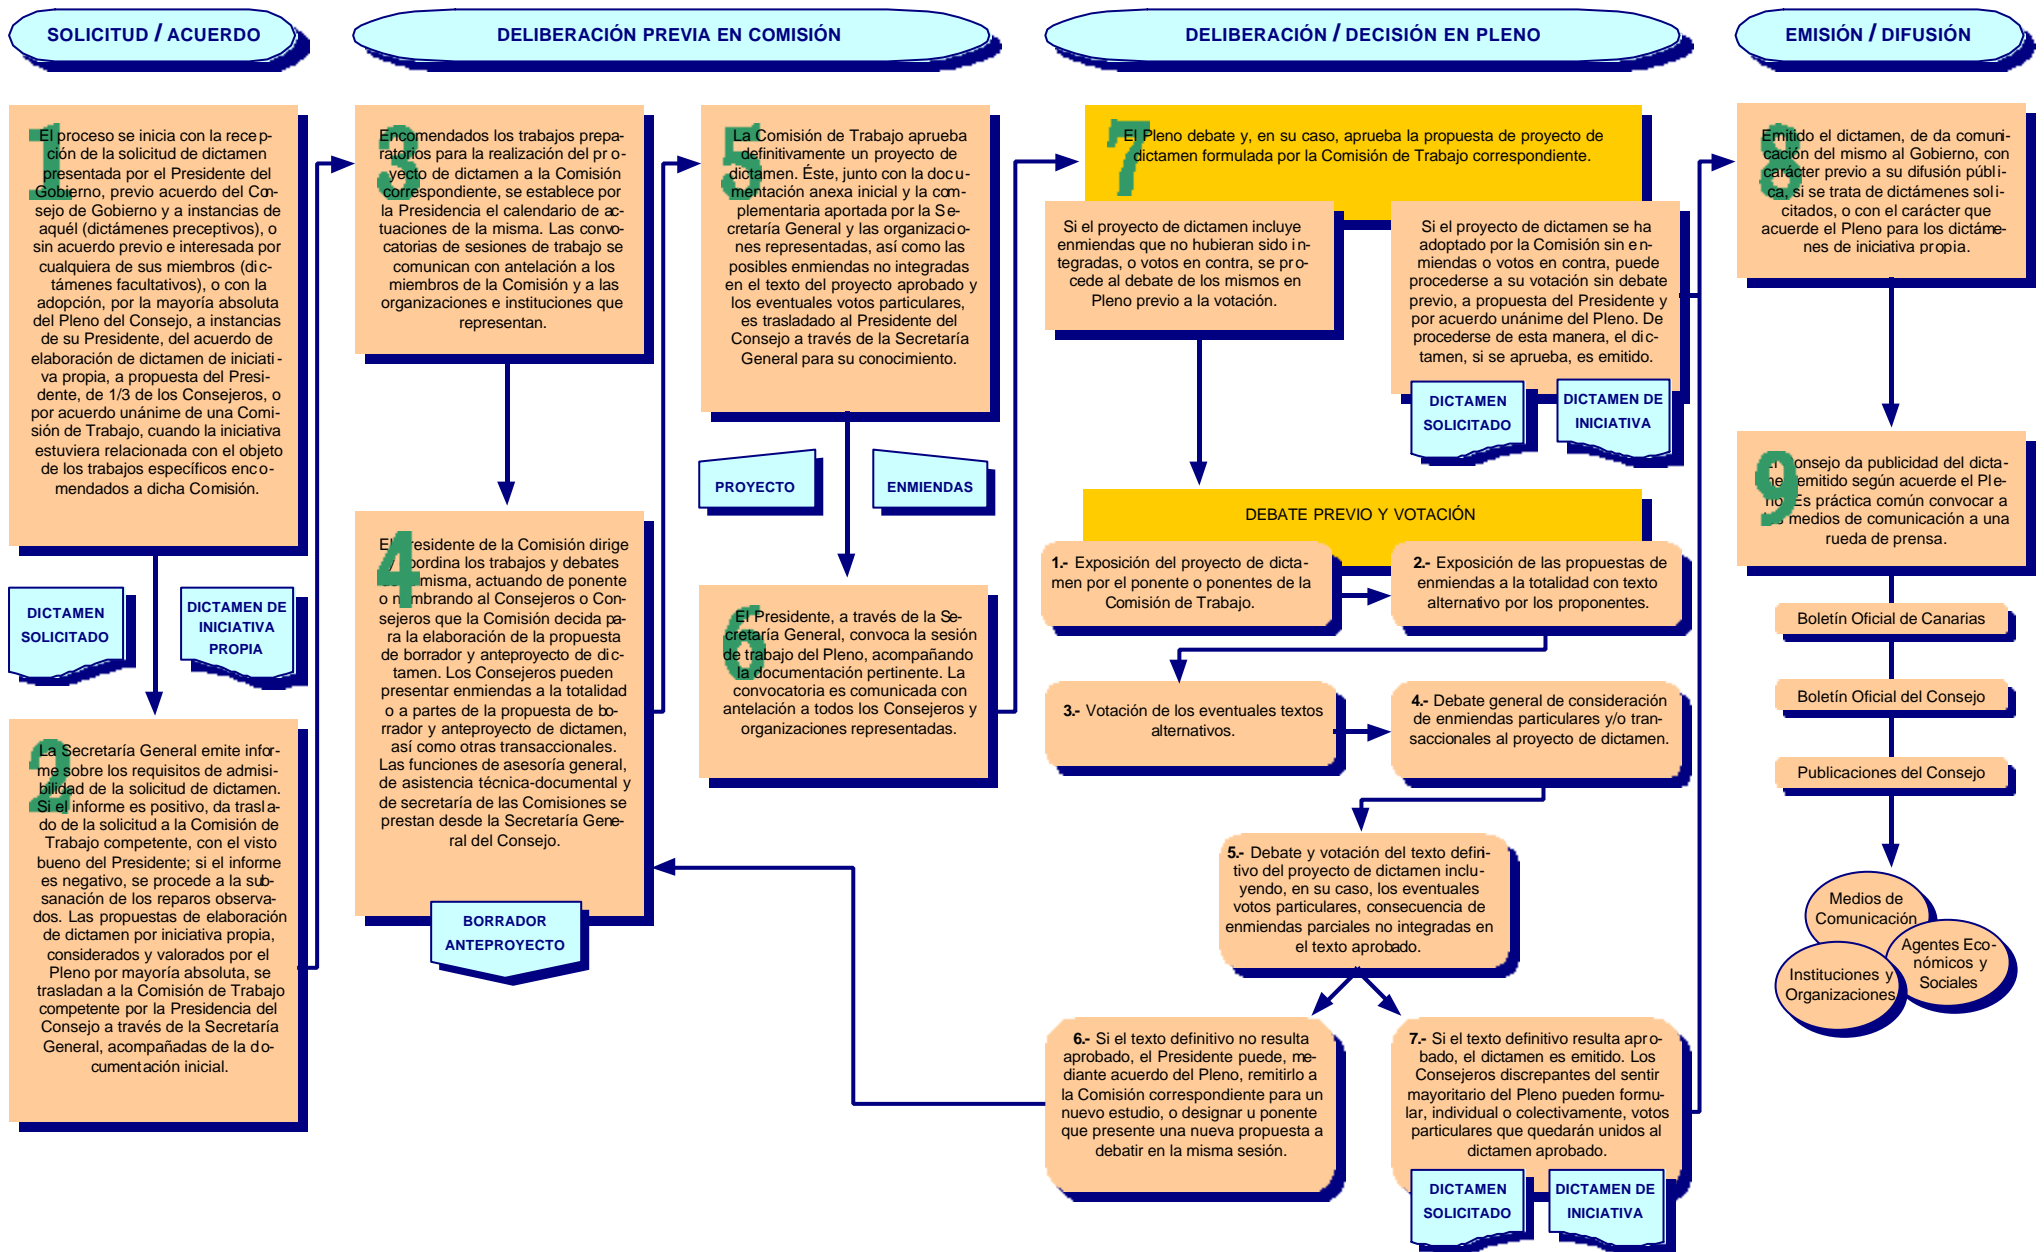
SOLICITUD / ACUERDO

DELIBERACIÓN PREVIA EN COMISIÓN

DELIBERACIÓN / DECISIÓN EN PLENO

EMISIÓN / DIFUSIÓN

1 El proceso se inicia con la recepción de la solicitud de dictamen presentada por el Presidente del Gobierno, previo acuerdo del Consejo de Gobierno y a instancias de aquél (dictámenes preceptivos), o sin acuerdo previo e interesada por cualquiera de sus miembros (dictámenes facultativos), o con la adopción, por la mayoría absoluta del Pleno del Consejo, a instancias de su Presidente, del acuerdo de elaboración de dictamen de iniciativa propia, a propuesta del Presidente, de 1/3 de los Consejeros, o por acuerdo unánime de una Comisión de Trabajo, cuando la iniciativa estuviera relacionada con el objeto de los trabajos específicos encomendados a dicha Comisión.

DICTAMEN SOLICITADO

DICTAMEN DE INICIATIVA PROPIA

2 La Secretaría General emite informe sobre los requisitos de admisibilidad de la solicitud de dictamen. Si el informe es positivo, da traslado de la solicitud a la Comisión de Trabajo competente, con el visto bueno del Presidente; si el informe es negativo, se procede a la subsanación de los reparos observados. Las propuestas de elaboración de dictamen por iniciativa propia, considerados y valorados por el Pleno por mayoría absoluta, se trasladan a la Comisión de Trabajo competente por la Presidencia del Consejo a través de la Secretaría General, acompañadas de la documentación inicial.

3 Encomendados los trabajos preparatorios para la realización del proyecto de dictamen a la Comisión correspondiente, se establece por la Presidencia el calendario de actuaciones de la misma. Las convocatorias de sesiones de trabajo se comunican con antelación a los miembros de la Comisión y a las organizaciones e instituciones que representan.

4 El Presidente de la Comisión dirige y coordina los trabajos y debates de la misma, actuando de ponente o nombrando al Consejeros o Consejeros que la Comisión decida para la elaboración de la propuesta de borrador y anteproyecto de dictamen. Los Consejeros pueden presentar enmiendas a la totalidad o a partes de la propuesta de borrador y anteproyecto de dictamen, así como otras transaccionales. Las funciones de asesoría general, de asistencia técnica-documental y de secretaría de las Comisiones se prestan desde la Secretaría General del Consejo.

BORRADOR ANTEPROYECTO

5 La Comisión de Trabajo aprueba definitivamente un proyecto de dictamen. Éste, junto con la documentación anexa inicial y la complementaria aportada por la Secretaría General y las organizaciones representadas, así como las posibles enmiendas no integradas en el texto del proyecto aprobado y los eventuales votos particulares, es trasladado al Presidente del Consejo a través de la Secretaría General para su conocimiento.

PROYECTO

ENMIENDAS

6 El Presidente, a través de la Secretaría General, convoca la sesión de trabajo del Pleno, acompañando la documentación pertinente. La convocatoria es comunicada con antelación a todos los Consejeros y organizaciones representadas.

7 El Pleno debate y, en su caso, aprueba la propuesta de proyecto de dictamen formulada por la Comisión de Trabajo correspondiente.

Si el proyecto de dictamen incluye enmiendas que no hubieran sido integradas, o votos en contra, se procede al debate de los mismos en Pleno previo a la votación.

Si el proyecto de dictamen se ha adoptado por la Comisión sin enmiendas o votos en contra, puede procederse a su votación sin debate previo, a propuesta del Presidente y por acuerdo unánime del Pleno. De procederse de esta manera, el dictamen, si se aprueba, es emitido.

DICTAMEN SOLICITADO

DICTAMEN DE INICIATIVA

DEBATE PREVIO Y VOTACIÓN

1.- Exposición del proyecto de dictamen por el ponente o ponentes de la Comisión de Trabajo.

2.- Exposición de las propuestas de enmiendas a la totalidad con texto alternativo por los proponentes.

3.- Votación de los eventuales textos alternativos.

4.- Debate general de consideración de enmiendas particulares y/o transaccionales al proyecto de dictamen.

5.- Debate y votación del texto definitivo del proyecto de dictamen incluyendo, en su caso, los eventuales votos particulares, consecuencia de enmiendas parciales no integradas en el texto aprobado.

6.- Si el texto definitivo no resulta aprobado, el Presidente puede, mediante acuerdo del Pleno, remitirlo a la Comisión correspondiente para un nuevo estudio, o designar u ponente que presente una nueva propuesta a debatir en la misma sesión.

7.- Si el texto definitivo resulta aprobado, el dictamen es emitido. Los Consejeros discrepantes del sentir mayoritario del Pleno pueden formular, individual o colectivamente, votos particulares que quedarán unidos al dictamen aprobado.

DICTAMEN SOLICITADO

DICTAMEN DE INICIATIVA

8 Emitido el dictamen, de da comunicación del mismo al Gobierno, con carácter previo a su difusión pública, si se trata de dictámenes solicitados, o con el carácter que acuerde el Pleno para los dictámenes de iniciativa propia.

9 El Consejo da publicidad del dictamen emitido según acuerde el Pleno. Es práctica común convocar a los medios de comunicación a una rueda de prensa.

Boletín Oficial de Canarias

Boletín Oficial del Consejo

Publicaciones del Consejo

Medios de Comunicación

Agentes Económicos y Sociales

Instituciones y Organizaciones